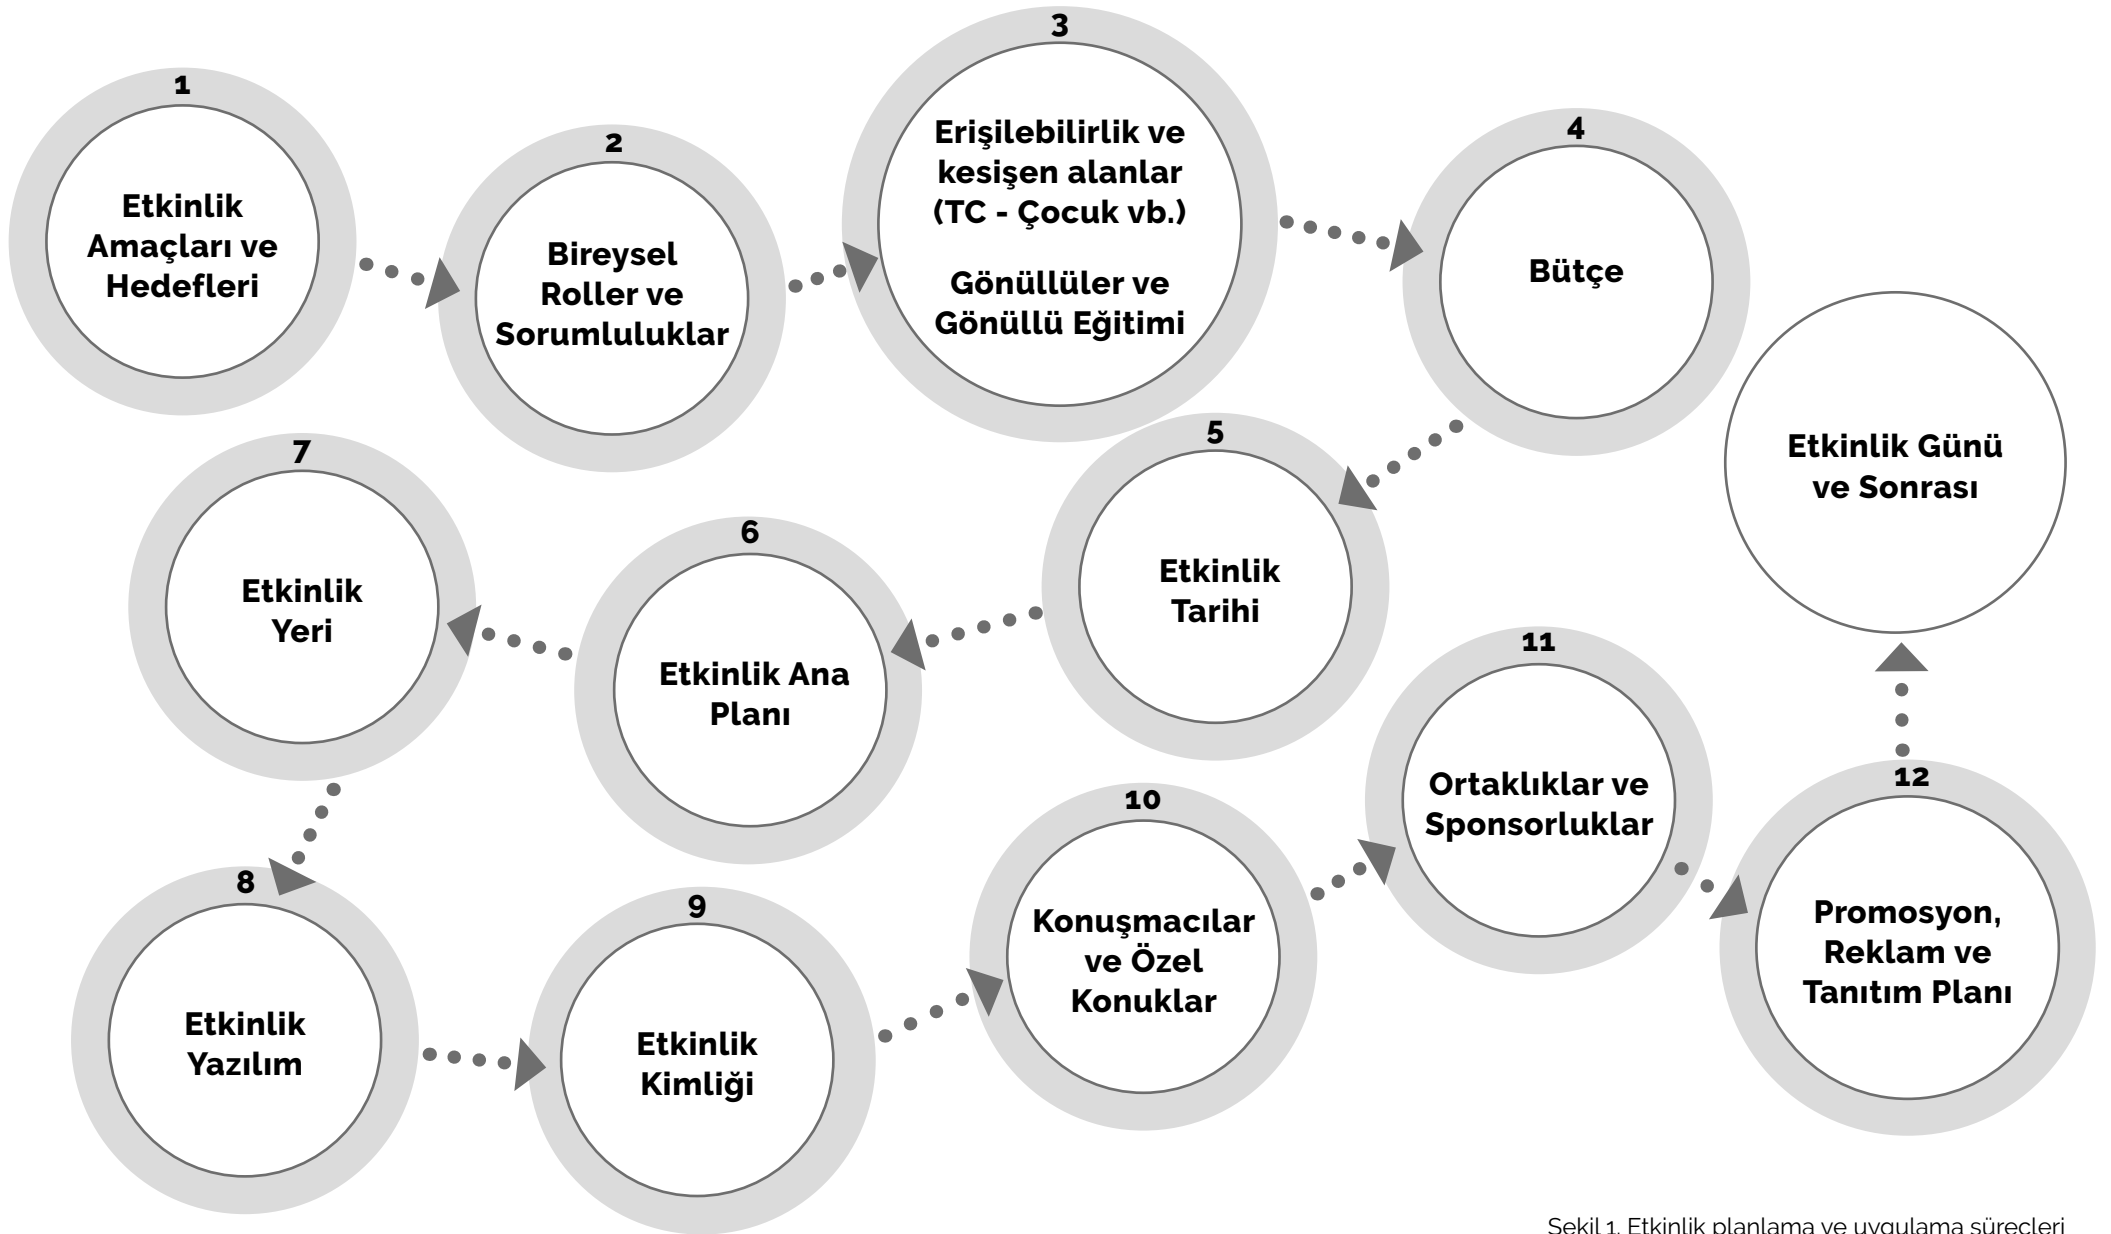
1
Etkinlik Amaçları ve Hedefleri

2
Bireysel Roller ve Sorumluluklar

3
Erişilebilirlik ve kesişen alanlar (TC - Çocuk vb.)

Gönüllüler ve Gönüllü Eğitimi

4
Bütçe

5
Etkinlik Tarihi

6
Etkinlik Ana Planı

7
Etkinlik Yeri

8
Etkinlik Yazılım

9
Etkinlik Kimliği

10
Konuşmacılar ve Özel Konuklar

11
Ortaklıklar ve Sponsorluklar

12
Promosyon, Reklam ve Tanıtım Planı

Etkinlik Günü ve Sonrası

Şekil 1. Etkinlik planlama ve uygulama süreçleri